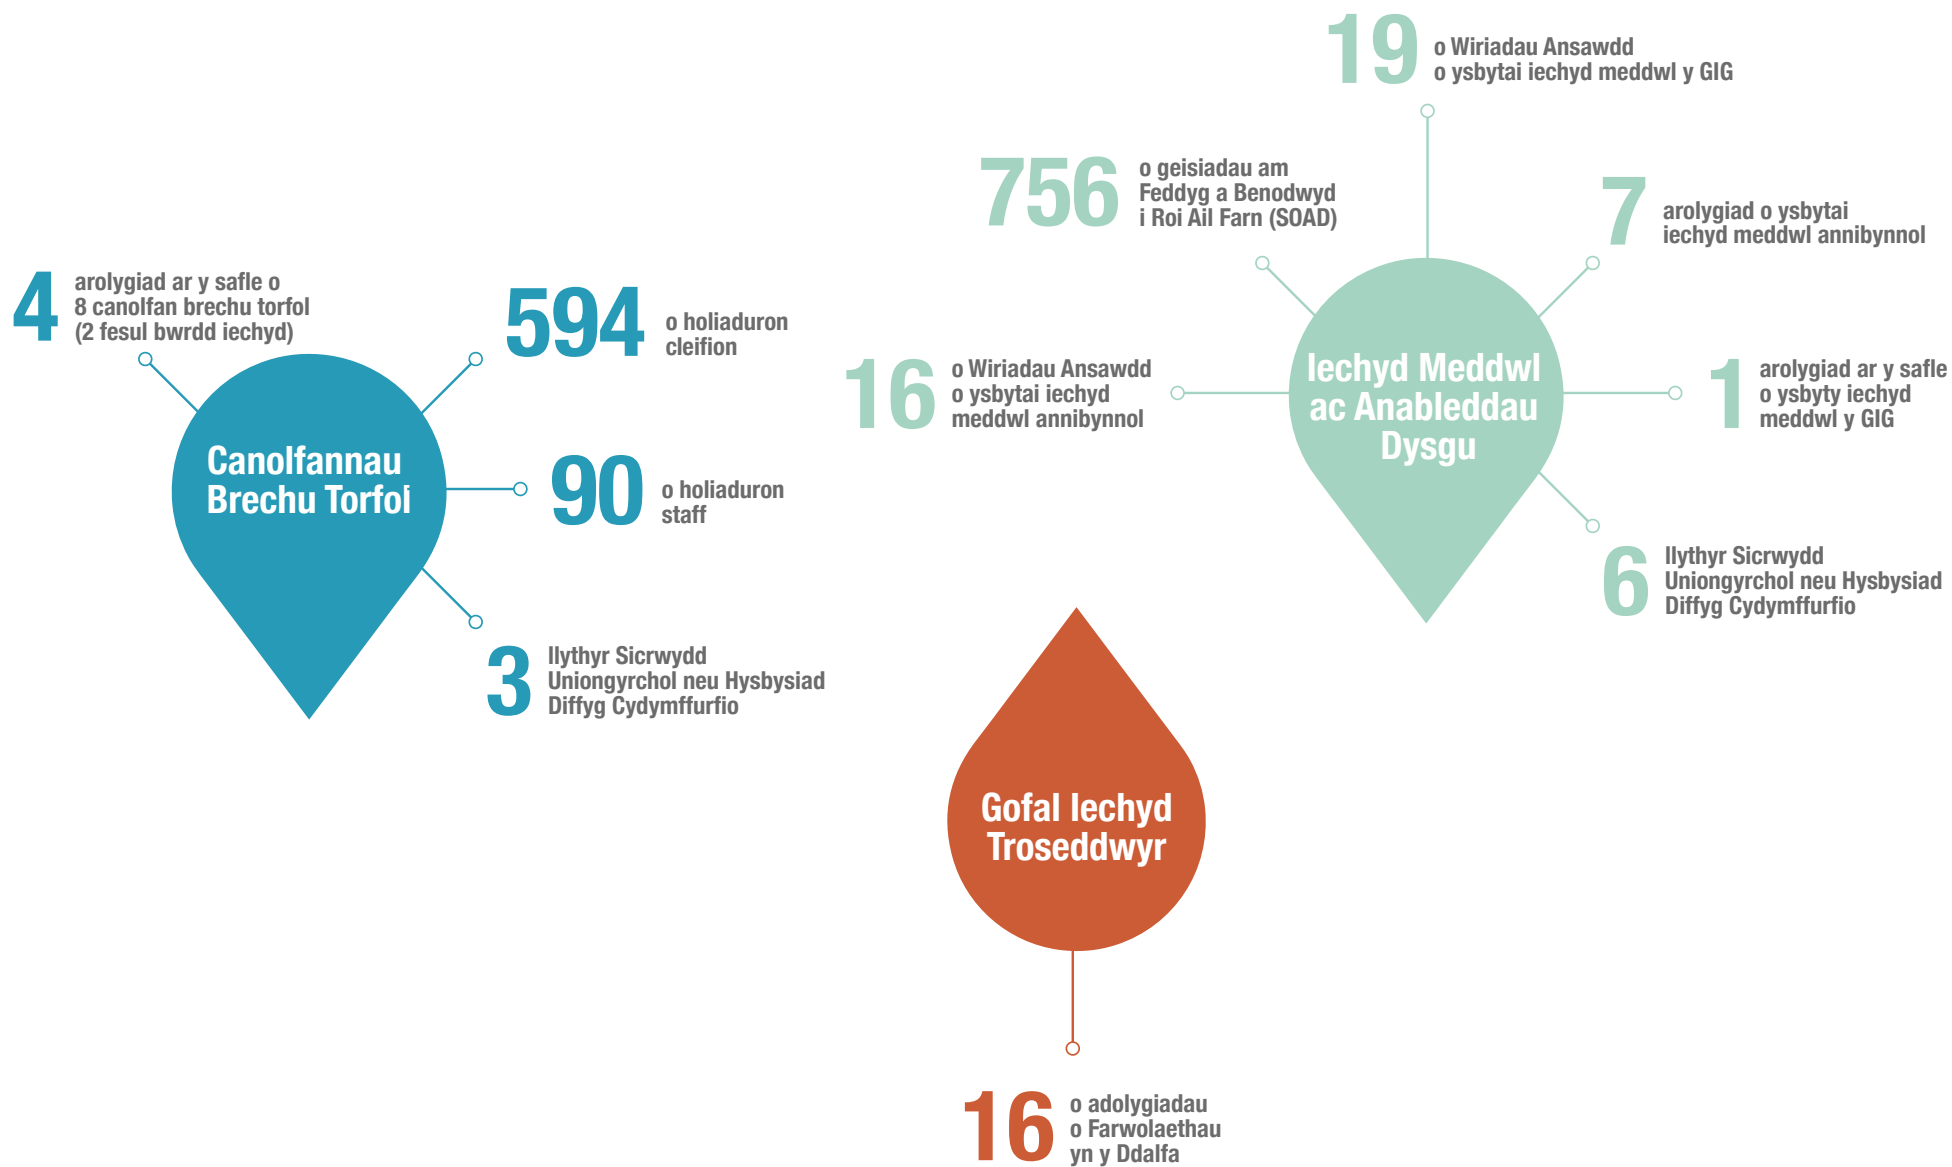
19 o Wiriadau Ansawdd o ysbytai iechyd meddwl y GIG

756 o geisiadau am Feddyg a Benodwyd i Roi Ail Farn (SOAD)

7 arolygiad o ysbytai iechyd meddwl annibynnol

4 arolygiad ar y safle o 8 canolfan brechu torfol (2 fesul bwrdd iechyd)

594 o holiaduron cleifion

Canolfannau Brechu Torfol

90 o holiaduron staff

3 llythyr Sicrwydd Uniongyrchol neu Hysbysiad Diffyg Cydymffurfio

16 o Wiriadau Ansawdd o ysbytai iechyd meddwl annibynnol

Iechyd Meddwl ac Anableddau Dysgu

1 arolygiad ar y safle o ysbyty iechyd meddwl y GIG

6 llythyr Sicrwydd Uniongyrchol neu Hysbysiad Diffyg Cydymffurfio

Gofal Iechyd Troseddwyr

16 o adolygiadau o Farwolaethau yn y Ddalfa